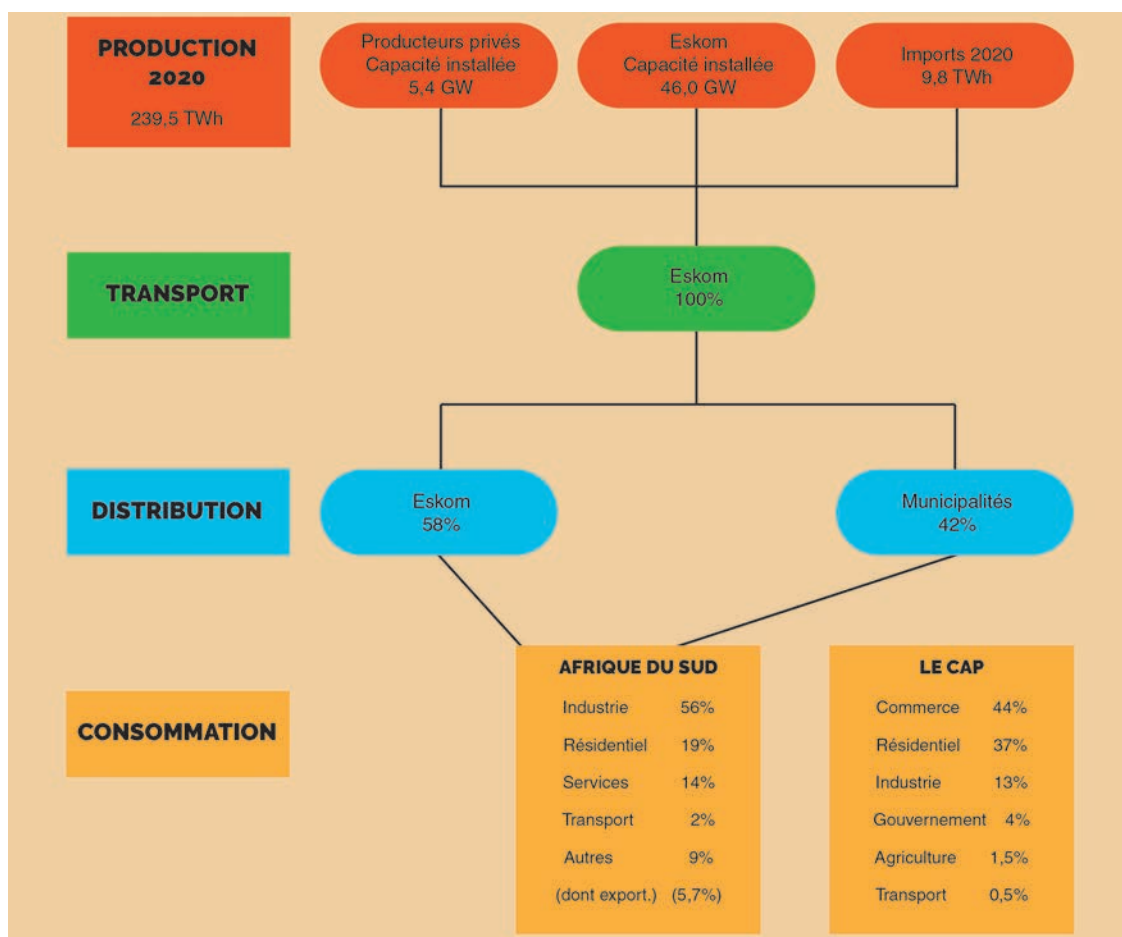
PRODUCTION 2020
239,5 TWh

Producteurs privés
Capacité installée
5,4 GW

Eskom
Capacité installée
46,0 GW

Imports 2020
9,8 TWh

TRANSPORT

Eskom
100%

DISTRIBUTION

Eskom
58%

Municipalités
42%

CONSOMMATION

AFRIQUE DU SUD

| | |
|---|---|
| Industrie | 56% |
| Résidentiel | 19% |
| Services | 14% |
| Transport | 2% |
| Autres | 9% |
| (dont export.) | (5,7%) |

LE CAP

| | |
|---|---|
| Commerce | 44% |
| Résidentiel | 37% |
| Industrie | 13% |
| Gouvernement | 4% |
| Agriculture | 1,5% |
| Transport | 0,5% |